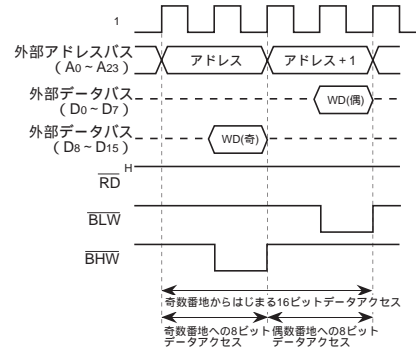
1

外部アドレスバス
( $A_0$ ~ $A_{23}$ )

アドレス

アドレス+1

外部データバス
( $D_0$ ~ $D_7$ )

WD(偶)

外部データバス
( $D_8$ ~ $D_{15}$ )

WD(奇)

H

$\overline{RD}$

$\overline{BLW}$

$\overline{BHW}$

奇数番地からはじまる16ビットデータアクセス

奇数番地への8ビットデータアクセス

偶数番地への8ビットデータアクセス